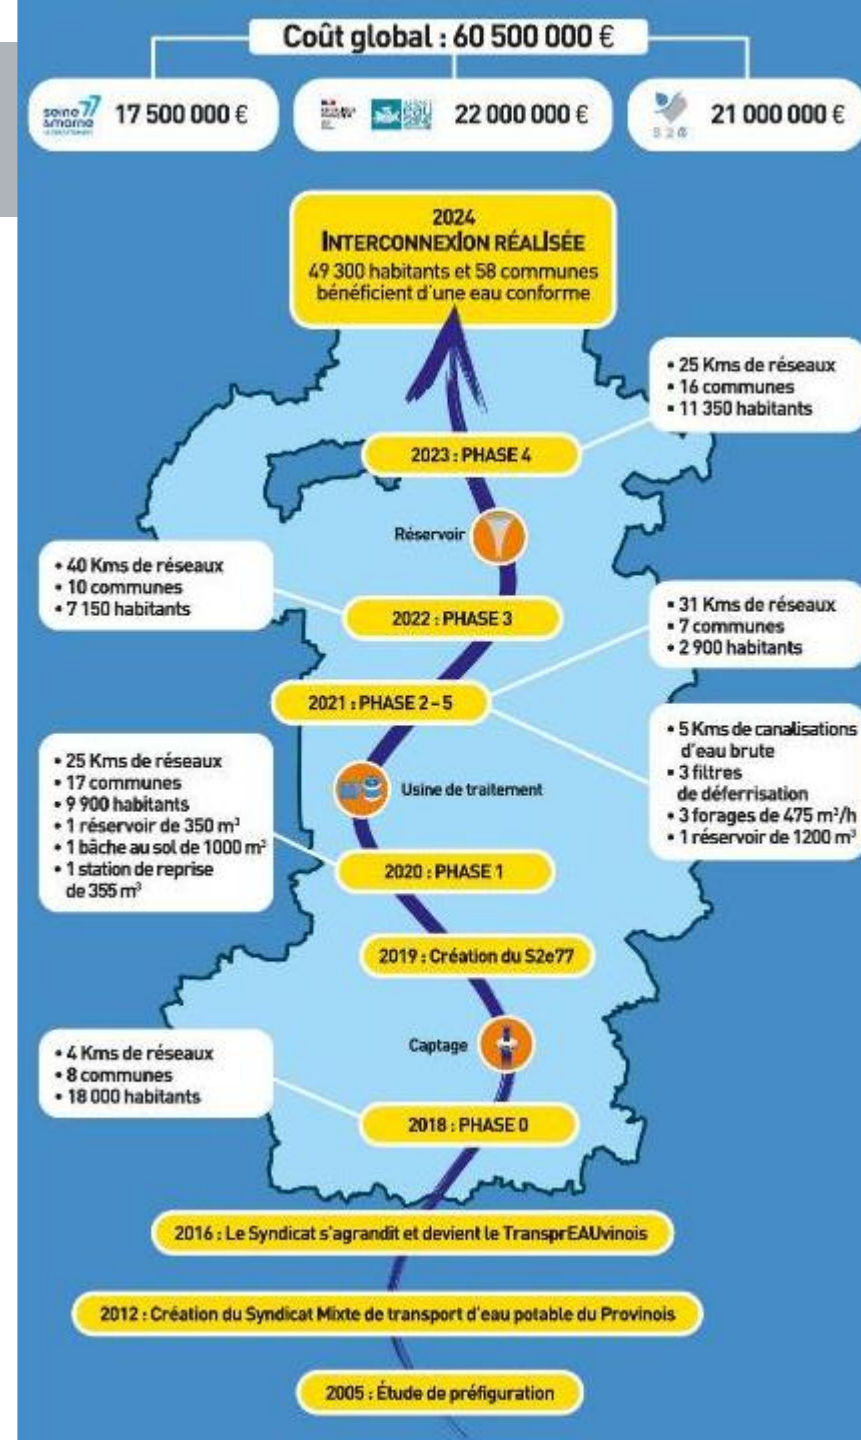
Coût global : 60 500 000 €

seine & marne 17 500 000 €

22 000 000 €

S2e 21 000 000 €

2024
INTERCONNEXION RÉALISÉE
49 300 habitants et 58 communes bénéficient d'une eau conforme

• 25 Kms de réseaux
• 16 communes
• 11 350 habitants

2023 : PHASE 4

Réservoir

• 40 Kms de réseaux
• 10 communes
• 7 150 habitants

2022 : PHASE 3

• 31 Kms de réseaux
• 7 communes
• 2 900 habitants

2021 : PHASE 2 - 5

• 5 Kms de canalisations d'eau brute
• 3 filtres de déferrisation
• 3 forages de 475 m³/h
• 1 réservoir de 1200 m³

• 25 Kms de réseaux
• 17 communes
• 9 900 habitants
• 1 réservoir de 350 m³
• 1 bâche au sol de 1000 m³
• 1 station de reprise de 355 m³

Usine de traitement

2020 : PHASE 1

2019 : Création du S2e77

• 4 Kms de réseaux
• 8 communes
• 18 000 habitants

Captage

2018 : PHASE 0

2016 : Le Syndicat s'agrandit et devient le TransprEAUvinois

2012 : Création du Syndicat Mixte de transport d'eau potable du Provinois

2005 : Étude de préfiguration